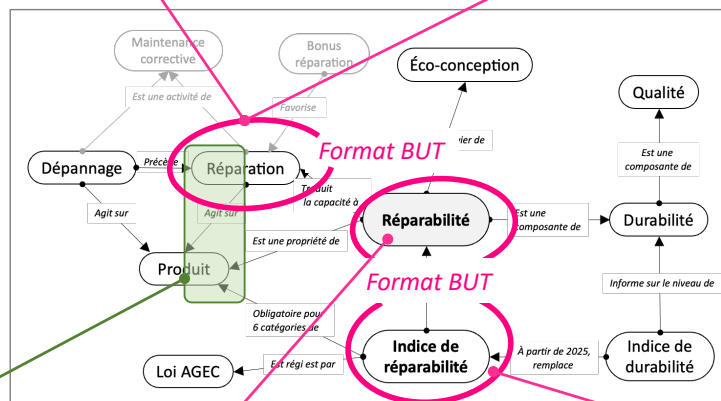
Maintenance corrective

Bonus réparation

Éco-conception

Qualité

Est une activité de

Favorise

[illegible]ier de

Est une composante de

Dépannage

Précède

Réparation

Format BUT

Traduit la capacité à

Agit sur

Agit sur

Réparabilité

Est une composante de

Durabilité

Est une propriété de

Produit

Format BUT

Informe sur le niveau de

Obligatoire pour 6 catégories de

Loi AGEC

Est régi est par

Indice de réparabilité

À partir de 2025, remplace

Indice de durabilité